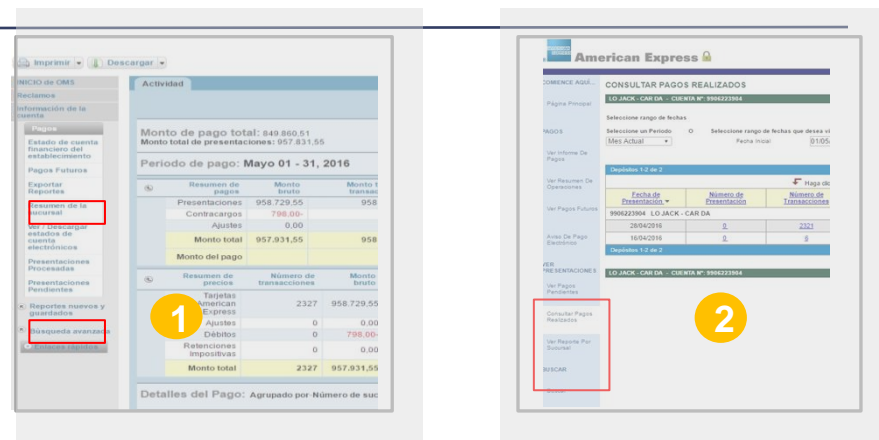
Imprimir ▾ Descargar ▾

INICIO de OMS
Reclamos
Información de la cuenta
Pagos
Estado de cuenta financiero del establecimiento
Pagos Futuros
Exportar Reportes
Resumen de la sucursal
Ver / Descargar estados de cuenta electrónicos
Presentaciones Procesadas
Presentaciones Pendientes
Reportes nuevos y guardados
Búsqueda avanzada
Enlaces rápidos

Actividad

Monto de pago total: 849.860,51
Monto total de presentaciones: 957.831,55

Período de pago: Mayo 01 - 31, 2016

| | Resumen de pagos | Monto bruto | Monto t transac |
|---|---|---|---|
| | Presentaciones | 958.729,55 | 958 |
| | Contracargos | 798,00- | |
| | Ajustes | 0,00 | |
| | Monto total | 957.931,55 | 958 |
| | Monto del pago | | |

| | Resumen de precios | Número de transacciones | Monto bruto |
|---|---|---|---|
| | Tarjetas American Express | 2327 | 958.729,55 |
| | Ajustes | 0 | 0,00 |
| | Débitos | 0 | 798,00- |
| | Retenciones Impositivas | 0 | 0,00 |
| | Monto total | 2327 | 957.931,55 |

Detalles del Pago: Agrupado por-Número de suc

1

American Express

COMIENCE AQUÍ...
Página Principal
PAGOS
Ver Informe De Pagos
Ver Resumen De Operaciones
Ver Pagos Futuros
Aviso De Pago Electrónico
VER PRESENTACIONES
Ver Pagos Pendientes
Consultar Pagos Realizados
Ver Reporte Por Sucursal
BUSCAR
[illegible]

CONSULTAR PAGOS REALIZADOS
LO JACK - CAR DA - CUENTA Nº: 9906223904

Seleccione rango de fechas
Seleccione un Período O Seleccione rango de fechas que desea vi
Mes Actual ▾ Fecha Inicial 01/05

Depósitos 1-2 de 2
Haga cli

| Fecha de Presentación ▾ | Número de Presentación | Número de Transacciones |
|---|---|---|
| 9906223904 LO JACK - CAR DA | | |
| 28/04/2016 | 0 | 2321 |
| 16/04/2016 | 0 | 9 |

Depósitos 1-2 de 2
LO JACK - CAR DA - CUENTA Nº: 9906223904

2